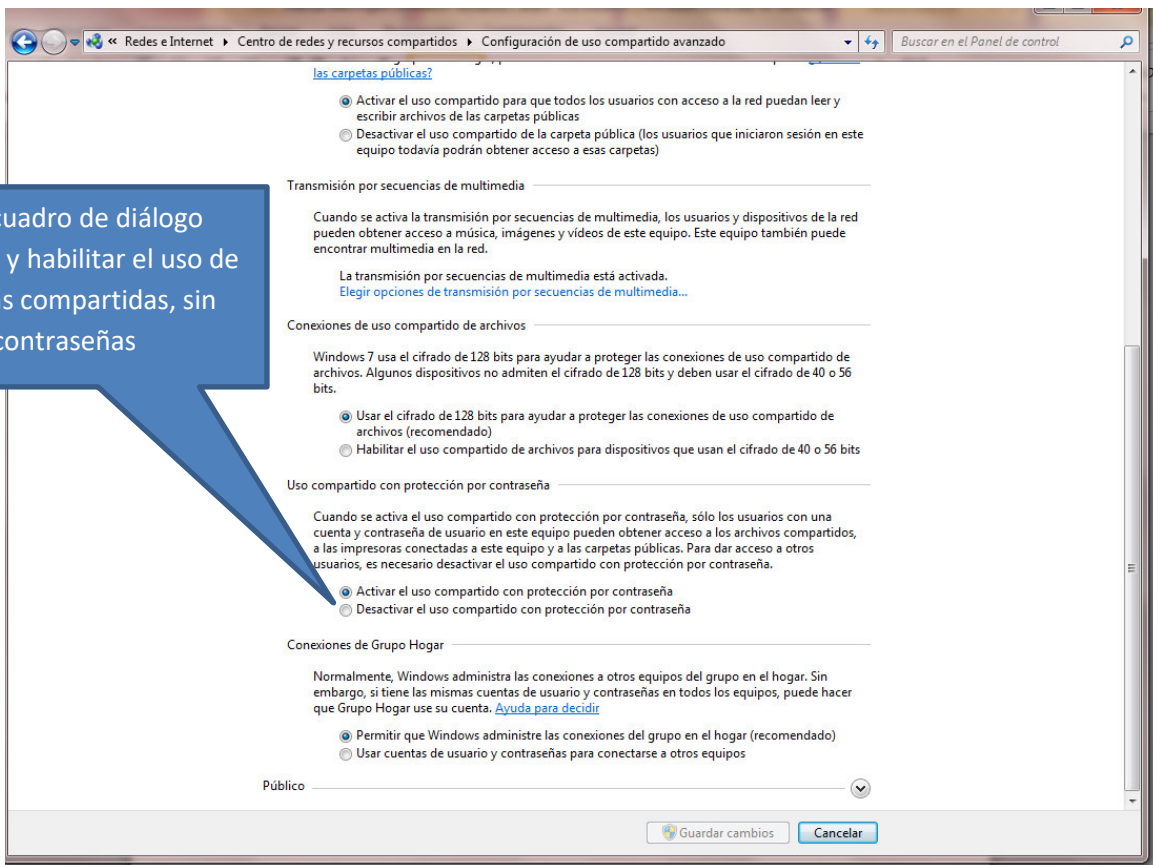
« Redes e Internet ▸ Centro de redes y recursos compartidos ▸ Configuración de uso compartido avanzado

Buscar en el Panel de control

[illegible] las carpetas públicas?

Activar el uso compartido para que todos los usuarios con acceso a la red puedan leer y escribir archivos de las carpetas públicas

Desactivar el uso compartido de la carpeta pública (los usuarios que iniciaron sesión en este equipo todavía podrán obtener acceso a esas carpetas)

Transmisión por secuencias de multimedia

Cuando se activa la transmisión por secuencias de multimedia, los usuarios y dispositivos de la red pueden obtener acceso a música, imágenes y vídeos de este equipo. Este equipo también puede encontrar multimedia en la red.

La transmisión por secuencias de multimedia está activada.
Elegir opciones de transmisión por secuencias de multimedia...

Conexiones de uso compartido de archivos

Windows 7 usa el cifrado de 128 bits para ayudar a proteger las conexiones de uso compartido de archivos. Algunos dispositivos no admiten el cifrado de 128 bits y deben usar el cifrado de 40 o 56 bits.

Usar el cifrado de 128 bits para ayudar a proteger las conexiones de uso compartido de archivos (recomendado)

Habilitar el uso compartido de archivos para dispositivos que usan el cifrado de 40 o 56 bits

Uso compartido con protección por contraseña

Cuando se activa el uso compartido con protección por contraseña, sólo los usuarios con una cuenta y contraseña de usuario en este equipo pueden obtener acceso a los archivos compartidos, a las impresoras conectadas a este equipo y a las carpetas públicas. Para dar acceso a otros usuarios, es necesario desactivar el uso compartido con protección por contraseña.

Activar el uso compartido con protección por contraseña

Desactivar el uso compartido con protección por contraseña

Conexiones de Grupo Hogar

Normalmente, Windows administra las conexiones a otros equipos del grupo en el hogar. Sin embargo, si tiene las mismas cuentas de usuario y contraseñas en todos los equipos, puede hacer que Grupo Hogar use su cuenta. Ayuda para decidir

Permitir que Windows administre las conexiones del grupo en el hogar (recomendado)

Usar cuentas de usuario y contraseñas para conectarse a otros equipos

Público

Guardar cambios Cancelar

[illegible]uadro de diálogo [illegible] y habilitar el uso de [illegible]s compartidas, sin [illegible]contraseñas